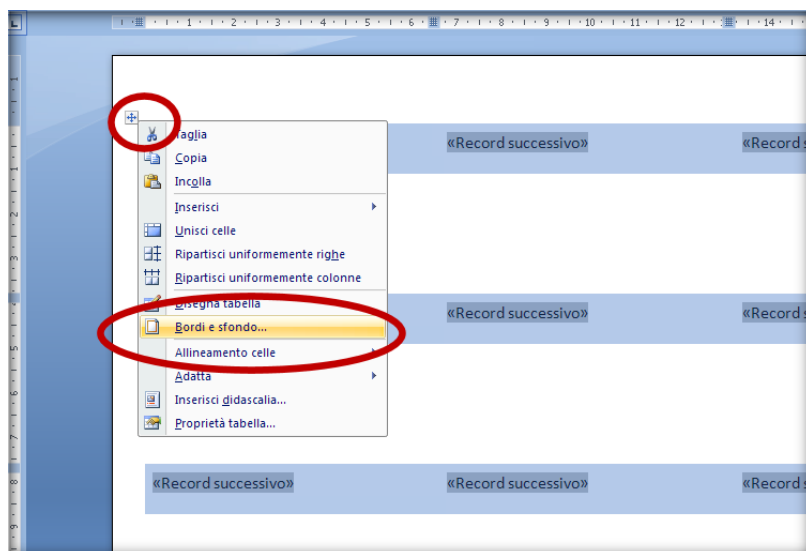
1 · 2 · 3 · 4 · 5 · 6 · 7 · 8 · 9 · 10 · 11 · 12 · 13 · 14

Taglia
Copia
Incolla
Inserisci
Unisci celle
Ripartisci uniformemente righe
Ripartisci uniformemente colonne
Disegna tabella
Bordi e sfondo...
Allineamento celle
Adatta
Inserisci didascalia...
Proprietà tabella...

«Record successivo» «Record s
«Record successivo» «Record s
«Record successivo» «Record successivo» «Record s